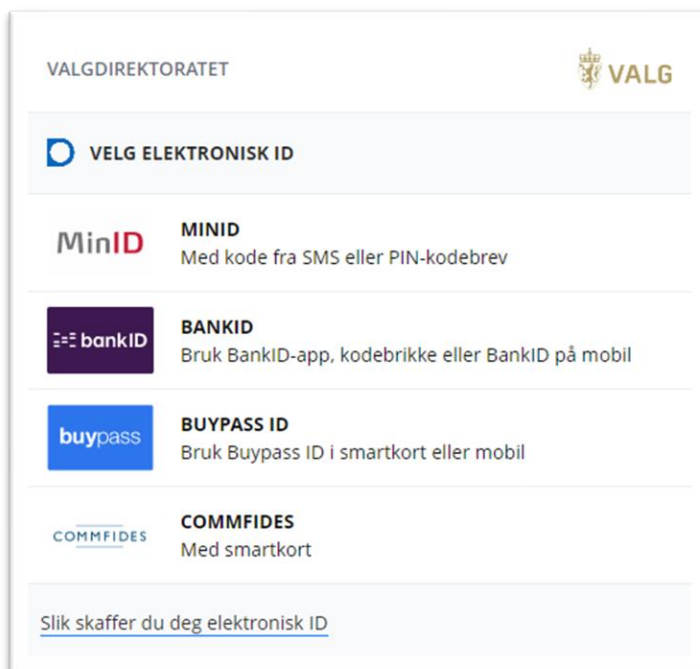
VALGDIREKTORATET

VALG

VELG ELEKTRONISK ID

MinID

MINID
Med kode fra SMS eller PIN-kodebrev

bankID

BANKID
Bruk BankID-app, kodebrikke eller BankID på mobil

buypass

BUYPASS ID
Bruk Buypass ID i smartkort eller mobil

COMMFIDES

COMMFIDES
Med smartkort

Slik skaffer du deg elektronisk ID